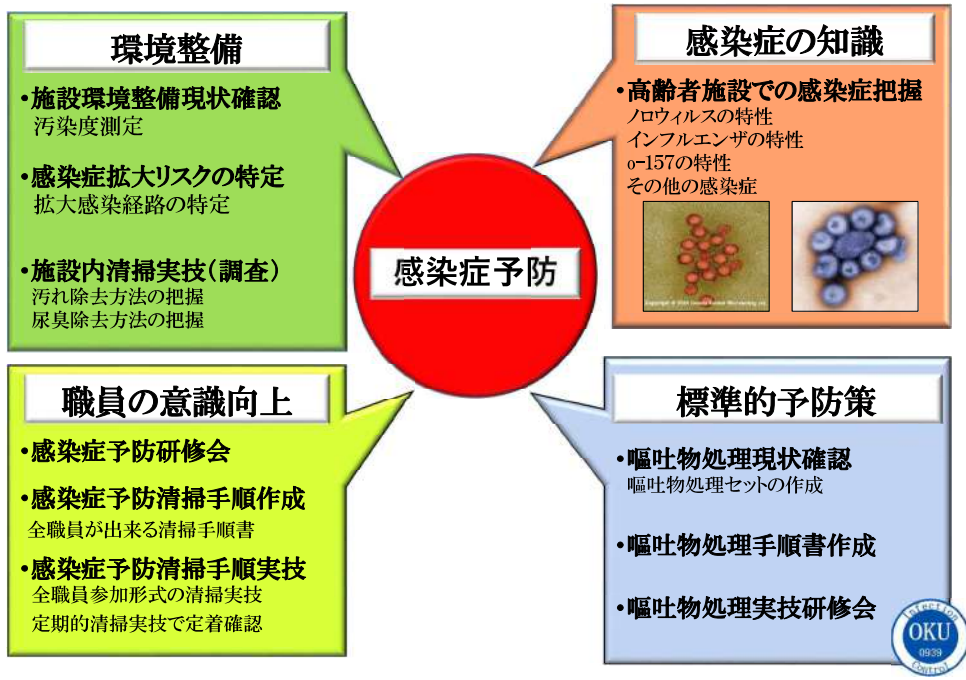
環境整備

•施設環境整備現状確認
汚染度測定

•感染症拡大リスクの特定
拡大感染経路の特定

•施設内清掃実技（調査）
汚れ除去方法の把握
尿臭除去方法の把握

感染症の知識

•高齢者施設での感染症把握
ノロウィルスの特性
インフルエンザの特性
o-157の特性
その他の感染症

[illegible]

感染症予防

職員の意識向上

•感染症予防研修会

•感染症予防清掃手順作成
全職員が出来る清掃手順書

•感染症予防清掃手順実技
全職員参加形式の清掃実技
定期的清掃実技で定着確認

標準的予防策

•嘔吐物処理現状確認
嘔吐物処理セットの作成

•嘔吐物処理手順書作成

•嘔吐物処理実技研修会

Infection
OKU
0939
Control